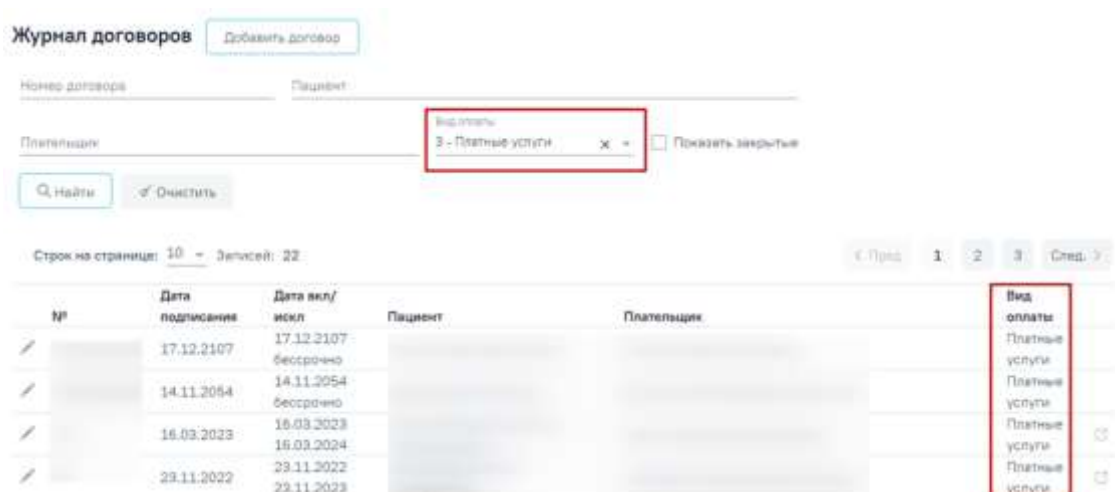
Журнал договоров Добавить договор

Номер договора

Пациент

Плательщик

Вид оплаты
3 - Платные услуги

Показать закрытые

Найти

Очистить

Строк на странице: 10 Записей: 22

‹ Пред. 1 2 3 След. ›

| № | Дата подписания | Дата вкл/искл | Пациент | Плательщик | Вид оплаты |
|---|---|---|---|---|---|
| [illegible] | 17.12.2107 | 17.12.2107 бессрочно | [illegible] | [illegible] | Платные услуги |
| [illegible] | 14.11.2054 | 14.11.2054 бессрочно | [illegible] | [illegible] | Платные услуги |
| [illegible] | 16.03.2023 | 16.03.2023 16.03.2024 | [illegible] | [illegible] | Платные услуги |
| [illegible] | 23.11.2022 | 23.11.2022 23.11.2023 | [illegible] | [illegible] | Платные услуги |